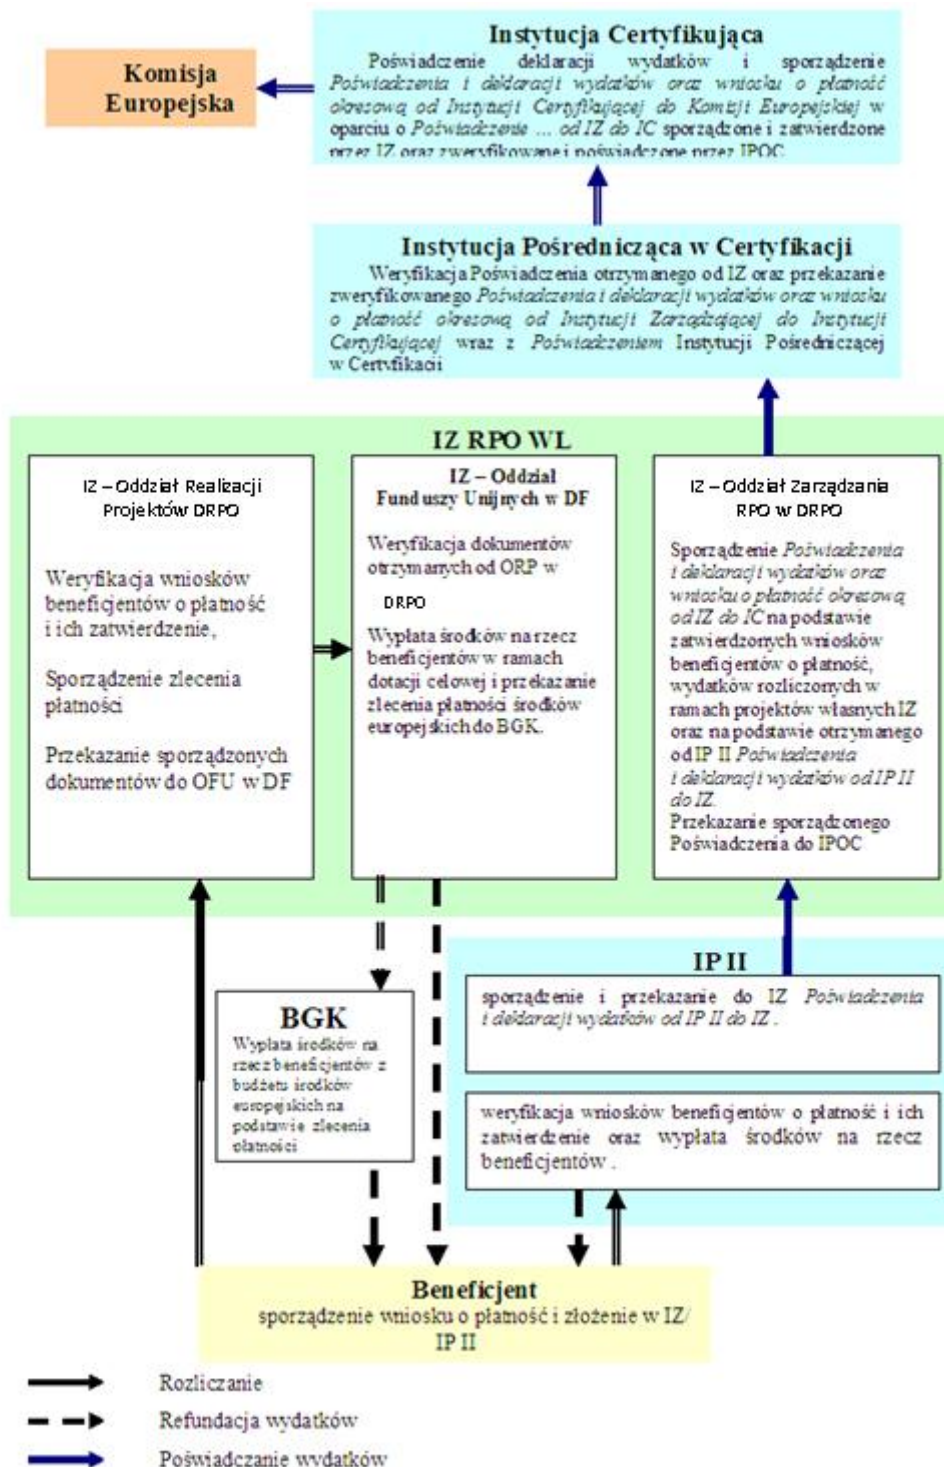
Instytucja Certyfikująca
Poświadczenie deklaracji wydatków i sporządzenie Poświadczenia i deklaracji wydatków oraz wniosku o płatność okresową od Instytucji Certyfikującej do Komisji Europejskiej w oparciu o Poświadczenie ... od IZ do IC sporządzone i zatwierdzone przez IZ oraz zweryfikowane i poświadczone przez IPOC

Komisja Europejska

Instytucja Pośrednicząca w Certyfikacji
Weryfikacja Poświadczenia otrzymanego od IZ oraz przekazanie zweryfikowanego Poświadczenia i deklaracji wydatków oraz wniosku o płatność okresową od Instytucji Zarządzającej do Instytucji Certyfikującej wraz z Poświadczeniem Instytucji Pośredniczącej w Certyfikacji

IZ RPO WL

IZ – Oddział Realizacji Projektów DRPO

Weryfikacja wniosków beneficjentów o płatność i ich zatwierdzenie,

Sporządzenie zlecenia płatności

Przekazanie sporządzonych dokumentów do OFU w DF

IZ – Oddział Funduszy Unijnych w DF

Weryfikacja dokumentów otrzymanych od ORP w DRPO

Wypłata środków na rzecz beneficjentów w ramach dotacji celowej i przekazanie zlecenia płatności środków europejskich do BGK.

IZ – Oddział Zarządzania RPO w DRPO

Sporządzenie Poświadczenia i deklaracji wydatków oraz wniosku o płatność okresową od IZ do IC na podstawie zatwierdzonych wniosków beneficjentów o płatność, wydatków rozliczonych w ramach projektów własnych IZ oraz na podstawie otrzymanego od IP II Poświadczenia i deklaracji wydatków od IP II do IZ.
Przekazanie sporządzonego Poświadczenia do IPOC

IP II

sporządzenie i przekazanie do IZ Poświadczenia i deklaracji wydatków od IP II do IZ.

weryfikacja wniosków beneficjentów o płatność i ich zatwierdzenie oraz wypłata środków na rzecz beneficjentów.

BGK
Wypłata środków na rzecz beneficjentów z budżetu środków europejskich na podstawie zlecenia płatności

Beneficjent
sporządzenie wniosku o płatność i złożenie w IZ/ IP II

Rozliczanie
Refundacja wydatków
Poświadczanie wydatków